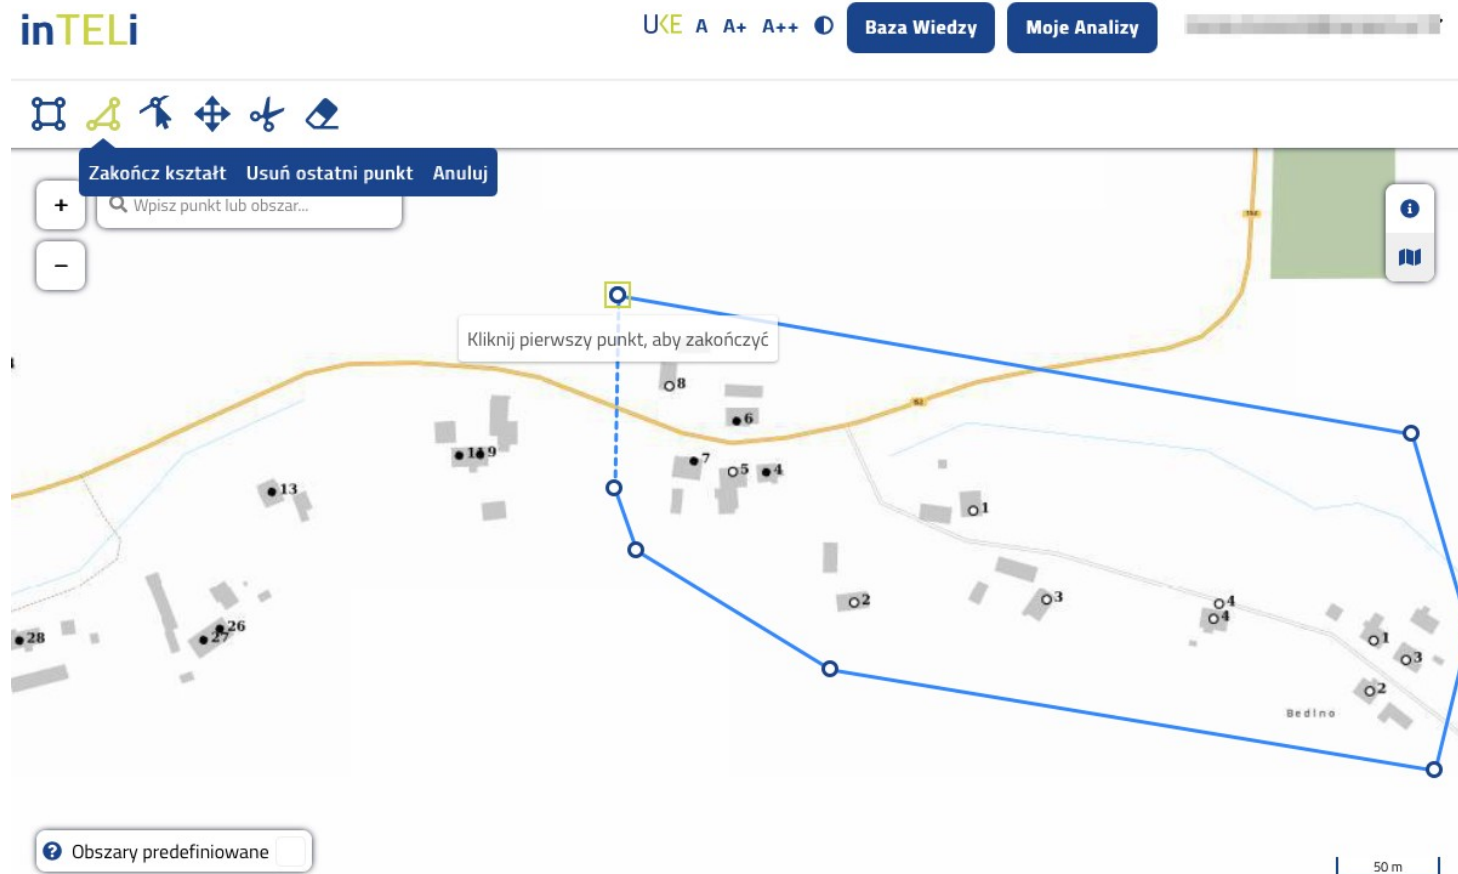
inTELi

UKE A A+ A++ Baza Wiedzy Moje Analizy

Zakończ kształt Usuń ostatni punkt Anuluj

+
−
Wpisz punkt lub obszar...

Kliknij pierwszy punkt, aby zakończyć

8
6
14 9
7
5
4
13
1
2
3
4
4
1
3
2
28
26
27
Bedino

Obszary predefiniowane

50 m